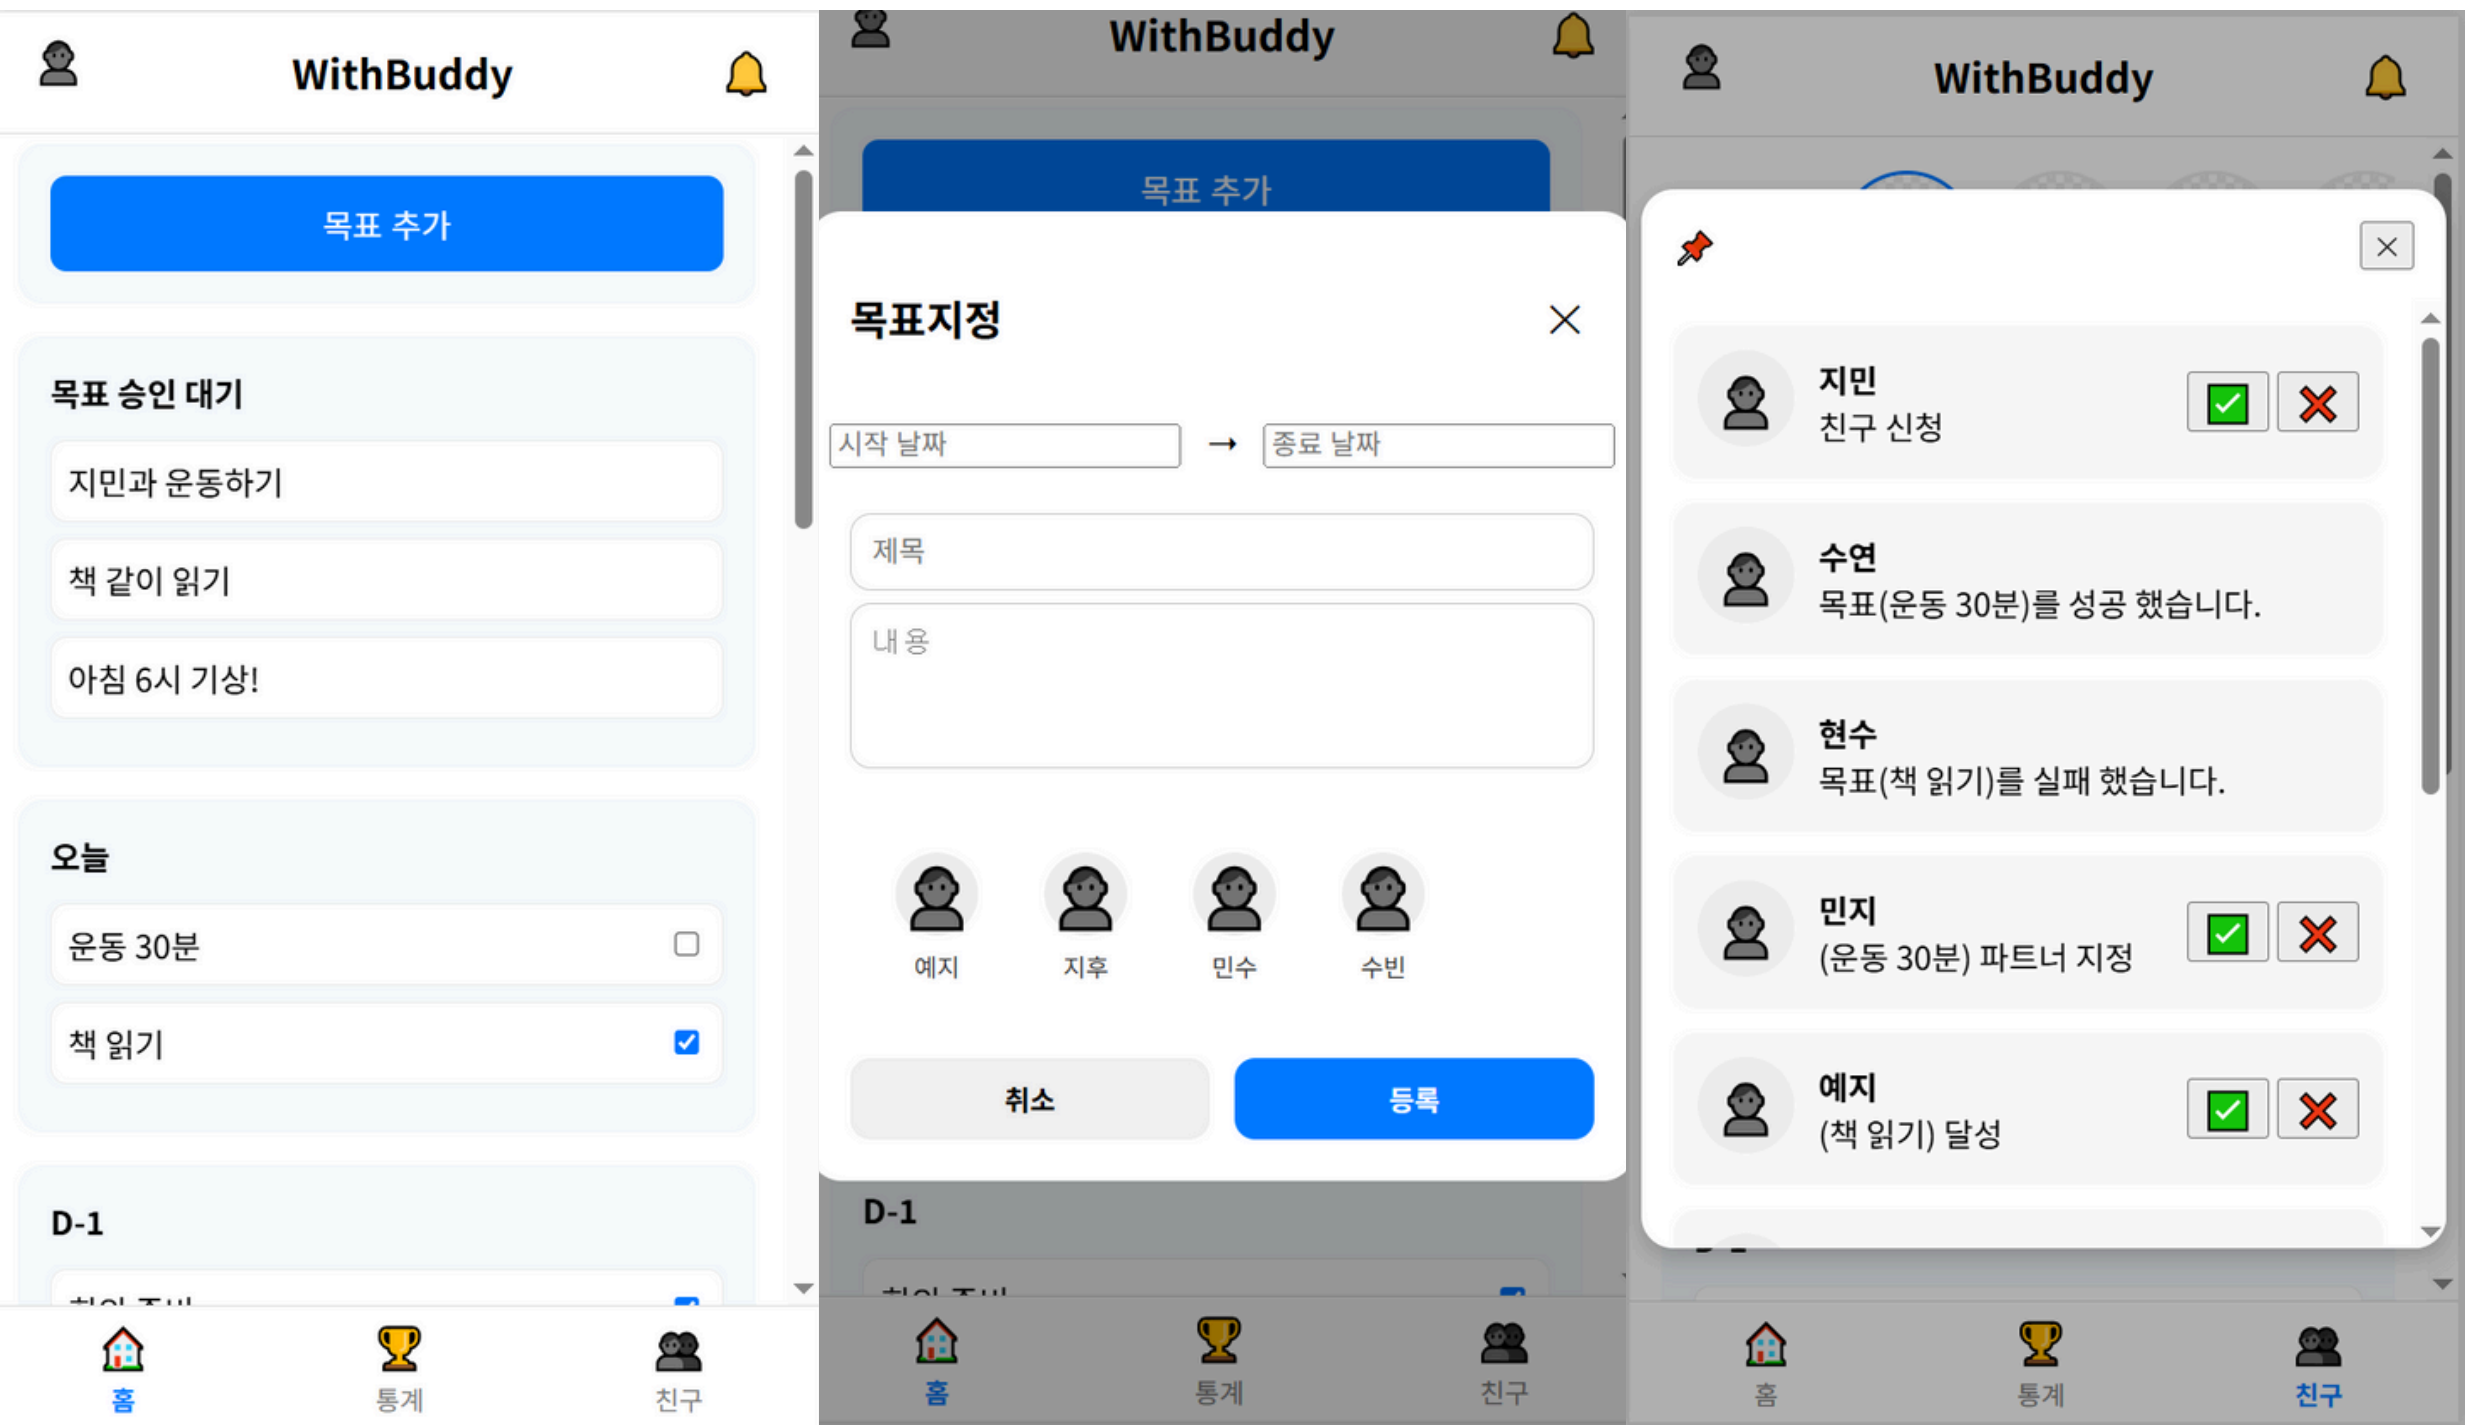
WithBuddy

목표 추가

목표 승인 대기

지민과 운동하기

책 같이 읽기

아침 6시 기상!

오늘

운동 30분

책 읽기

D-1

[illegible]

홈 통계 친구

WithBuddy

목표 추가

목표지정

시작 날짜 → 종료 날짜

제목

내용

예지 지후 민수 수빈

취소 등록

D-1

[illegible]

홈 통계 친구

WithBuddy

지민
친구 신청

수연
목표(운동 30분)를 성공 했습니다.

현수
목표(책 읽기)를 실패 했습니다.

민지
(운동 30분) 파트너 지정

예지
(책 읽기) 달성

홈 통계 친구